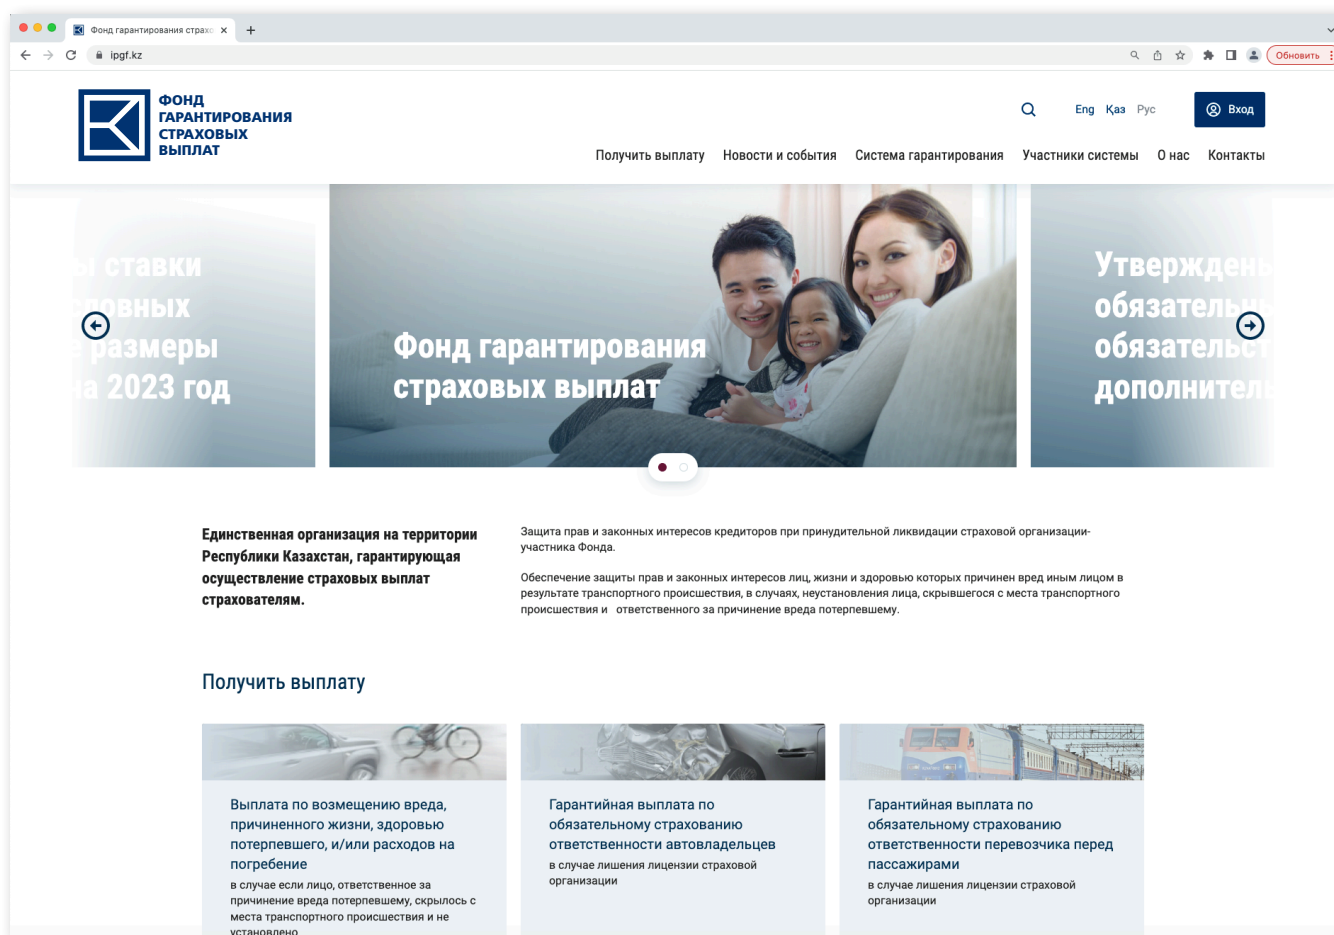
Фонд гарантирования страх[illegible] ×

ipgf.kz

Обновить

ФОНД ГАРАНТИРОВАНИЯ СТРАХОВЫХ ВЫПЛАТ

Eng Қаз Рус

Вход

Получить выплату Новости и события Система гарантирования Участники системы О нас Контакты

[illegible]ы ставки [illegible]овных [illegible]е размеры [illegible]а 2023 год

Фонд гарантирования страховых выплат

Утвержден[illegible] обязатель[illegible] обязательс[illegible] дополнител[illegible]

Единственная организация на территории Республики Казахстан, гарантирующая осуществление страховых выплат страхователям.

Защита прав и законных интересов кредиторов при принудительной ликвидации страховой организации-участника Фонда.

Обеспечение защиты прав и законных интересов лиц, жизни и здоровью которых причинен вред иным лицом в результате транспортного происшествия, в случаях, неустановления лица, скрывшегося с места транспортного происшествия и ответственного за причинение вреда потерпевшему.

Получить выплату

Выплата по возмещению вреда, причиненного жизни, здоровью потерпевшего, и/или расходов на погребение

в случае если лицо, ответственное за причинение вреда потерпевшему, скрылось с места транспортного происшествия и не установлено

Гарантийная выплата по обязательному страхованию ответственности автовладельцев

в случае лишения лицензии страховой организации

Гарантийная выплата по обязательному страхованию ответственности перевозчика перед пассажирами

в случае лишения лицензии страховой организации